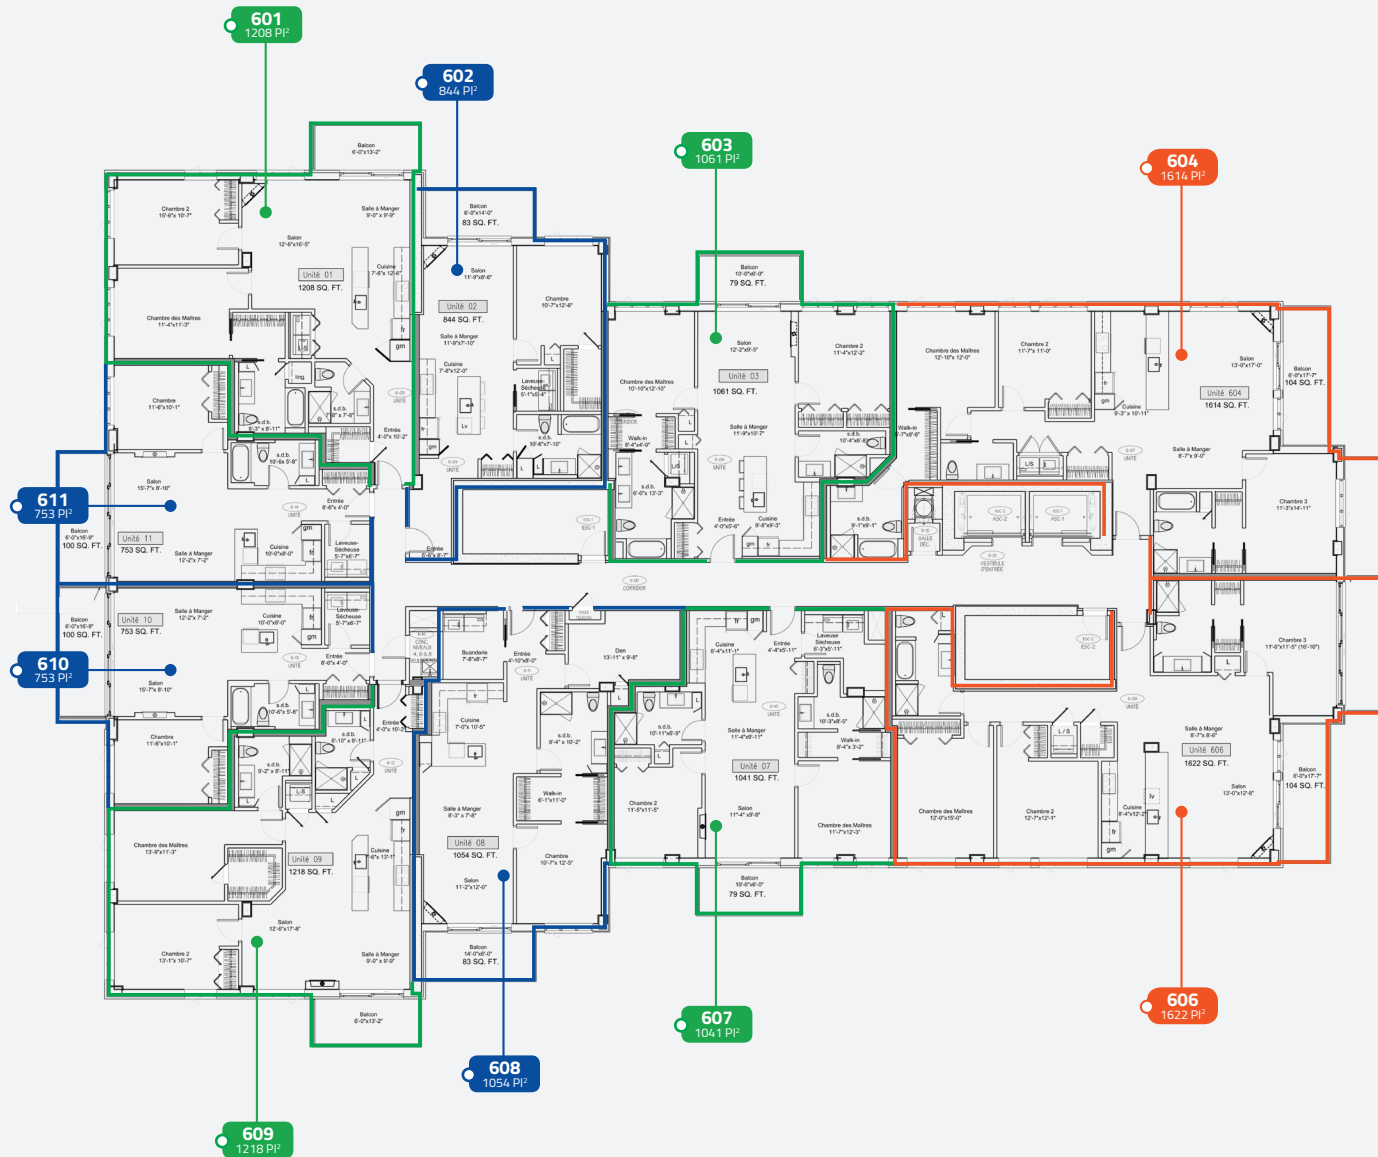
601
1208 PI²

602
844 PI²

603
1061 PI²

604
1614 PI²

611
753 PI²

610
753 PI²

606
1622 PI²

607
1041 PI²

608
1054 PI²

609
1218 PI²

Balcon
6'-0"x13'-2"

Chambre 2
15'-6"x 10'-7"

Salle à Manger
9'-0" x 9'-9"

Salon
12'-6"x16'-5"

Unité 01
1208 SQ. FT.

Cuisine
7'-6"x 12'-6"

Chambre des Maîtres
11'-4"x11'-3"

Balcon
6'-0"x14'-0"
83 SQ. FT.

Salon
11'-9"x8'-6"

Unité 02
844 SQ. FT.

Salle à Manger
11'-9"x7'-10"

Cuisine
7'-8"x12'-0"

Chambre
10'-7"x12'-8"

Laveuse-Sécheuse

s.d.b.
10'-8"x7'-10"

Balcon
10'-0"x8'-0"
79 SQ. FT.

Salon
12'-2"x9'-5"

Unité 03
1061 SQ. FT.

Chambre 2
11'-4"x12'-2"

Chambre des Maîtres
10'-10"x12'-10"

Salle à Manger
11'-9"x10'-7"

Walk-in
8'-4"x4'-0"

s.d.b.
6'-0"x 13'-3"

Entrée
4'-0"x5'-6"

Cuisine
9'-8"x9'-3"

s.d.b.
10'-4"x6'-8"

s.d.b.
9'-1"x9'-1"

Chambre des Maîtres
12'-10"x 12'-0"

Chambre 2
11'-7"x 11'-0"

Walk-in
7'-7"x6'-8"

Cuisine
9'-3" x 10'-11"

Salon
13'-0"x17'-0"

Unité 604
1614 SQ. FT.

Balcon
6'-0"x17'-7"
104 SQ. FT.

Salle à Manger
8'-7"x 9'-0"

Chambre 3
11'-3"x14'-11"

Chambre
11'-6"x10'-1"

s.d.b.
7'-8" x 8'-11"

s.d.b.
10'-6x 5'-8"

s.d.b.
7'-8" x 7'-8"

Entrée
4'-0"x 10'-2"

Salon
15'-7"x 8'-10"

Balcon
6'-0"x16'-8"
100 SQ. FT.

Unité 11
753 SQ. FT.

Salle à Manger
12'-2"x 7'-2"

Cuisine
10'-0"x8'-0"

Laveuse-Sécheuse
5'-7"x6'-7"

Entrée
8'-6"x 4'-0"

Entrée
8'-6"x 7'-7"

CORRIDOR

VESTIBULE D'ENTRÉE

Balcon
6'-0"x16'-9"
100 SQ. FT.

Unité 10
753 SQ. FT.

Salle à Manger
12'-2"x 7'-2"

Cuisine
10'-0"x8'-0"

Laveuse-Sécheuse
5'-7"x6'-7"

Entrée
8'-6"x 4'-0"

Salon
15'-7"x 8'-10"

s.d.b.
10'-6"x 5'-8"

Chambre
11'-6"x10'-1"

s.d.b.
8'-10" x 8'-11"

s.d.b.
9'-2"x 8'-11"

Entrée
4'-0"x 10'-2"

Buanderie
7'-8"x8'-7"

Entrée
4'-10"x8'-0"

Den
13'-11" x 9'-8"

Cuisine
7'-0"x 10'-5"

s.d.b.
8'-4" x 10'-2"

s.d.b.
10'-11"x8'-9"

Walk-in
6'-1"x11'-0"

Salle à Manger
8'-3" x 7'-8"

Unité 08
1054 SQ. FT.

Salon
11'-2"x12'-0"

Chambre
10'-7"x 12'-5"

Balcon
14'-0"x6'-0"
83 SQ. FT.

Cuisine
8'-4"x11'-1"

Entrée
4'-4"x5'-11"

Laveuse Sécheuse
6'-3"x5'-11"

s.d.b.
10'-3"x8'-5"

Walk-in
8'-4"x 3'-2"

Salle à Manger
11'-4"x9'-11"

Unité 07
1041 SQ. FT.

Chambre 2
11'-5"x11'-5"

Salon
11'-4" x9'-8"

Chambre des Maîtres
11'-7"x12'-3"

Balcon
10'-0"x8'-0"
79 SQ. FT.

Chambre 3
11'-6"x11'-5" (16'-10")

Salle à Manger
8'-7"x 9'-0"

Unité 606
1622 SQ. FT.

Salon
13'-0"x12'-8"

Balcon
6'-0"x17'-7"
104 SQ. FT.

Cuisine
9'-4"x12'-2"

Chambre des Maîtres
12'-0"x15'-0"

Chambre 2
12'-7"x12'-1"

Chambre des Maîtres
13'-9"x11'-3"

Unité 09
1218 SQ. FT.

Cuisine
6'-3"x 13'-1"

Salon
12'-6"x17'-8"

Chambre 2
13'-1"x 10'-7"

Salle à Manger
9'-0" x 9'-9"

Balcon
6'-0"x13'-2"